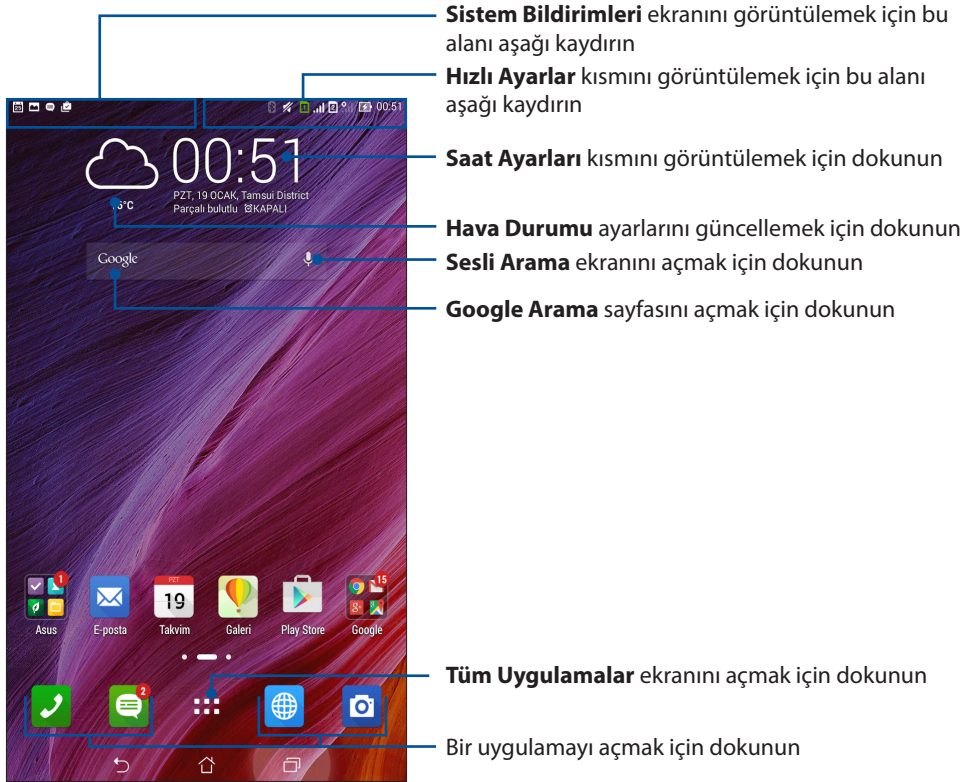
**Sistem Bildirimleri** ekranını görüntülemek için bu alanı aşağı kaydırın

**Hızlı Ayarlar** kısmını görüntülemek için bu alanı aşağı kaydırın

00:51

00:51

PZT, 19 OCAK, Tamsui District

Parçalı bulutlu ⏰KAPALI

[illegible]°C

Google

**Saat Ayarları** kısmını görüntülemek için dokunun

**Hava Durumu** ayarlarını güncellemek için dokunun

**Sesli Arama** ekranını açmak için dokunun

**Google Arama** sayfasını açmak için dokunun

1

Asus

E-posta

PZT

19

Takvim

Galeri

Play Store

15

Google

2

**Tüm Uygulamalar** ekranını açmak için dokunun

Bir uygulamayı açmak için dokunun